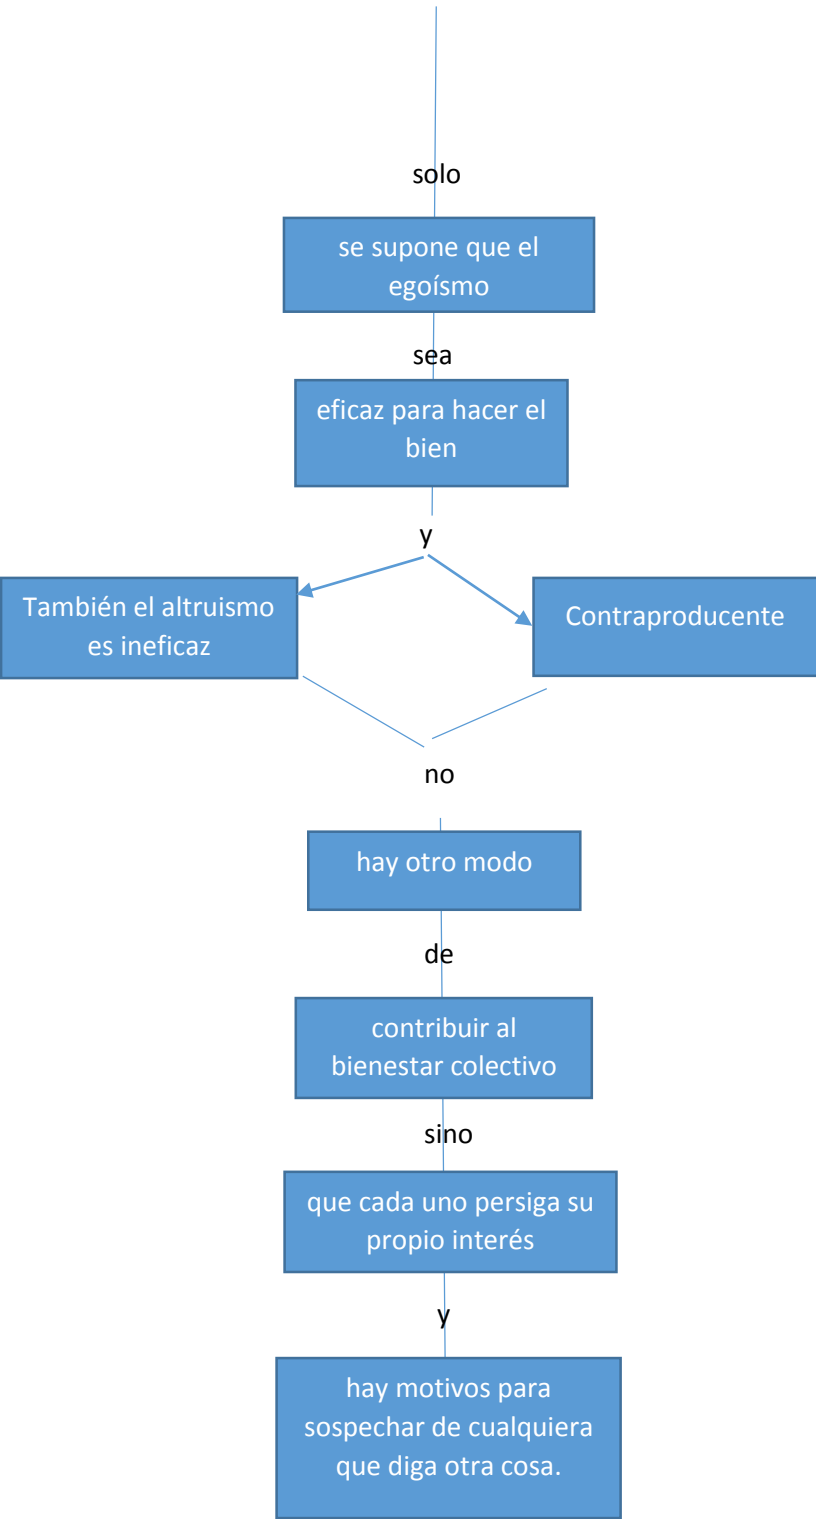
solo

se supone que el egoísmo

sea

eficaz para hacer el bien

y

También el altruismo es ineficaz

Contraproducente

no

hay otro modo

de

contribuir al bienestar colectivo

sino

que cada uno persiga su propio interés

y

hay motivos para sospechar de cualquiera que diga otra cosa.